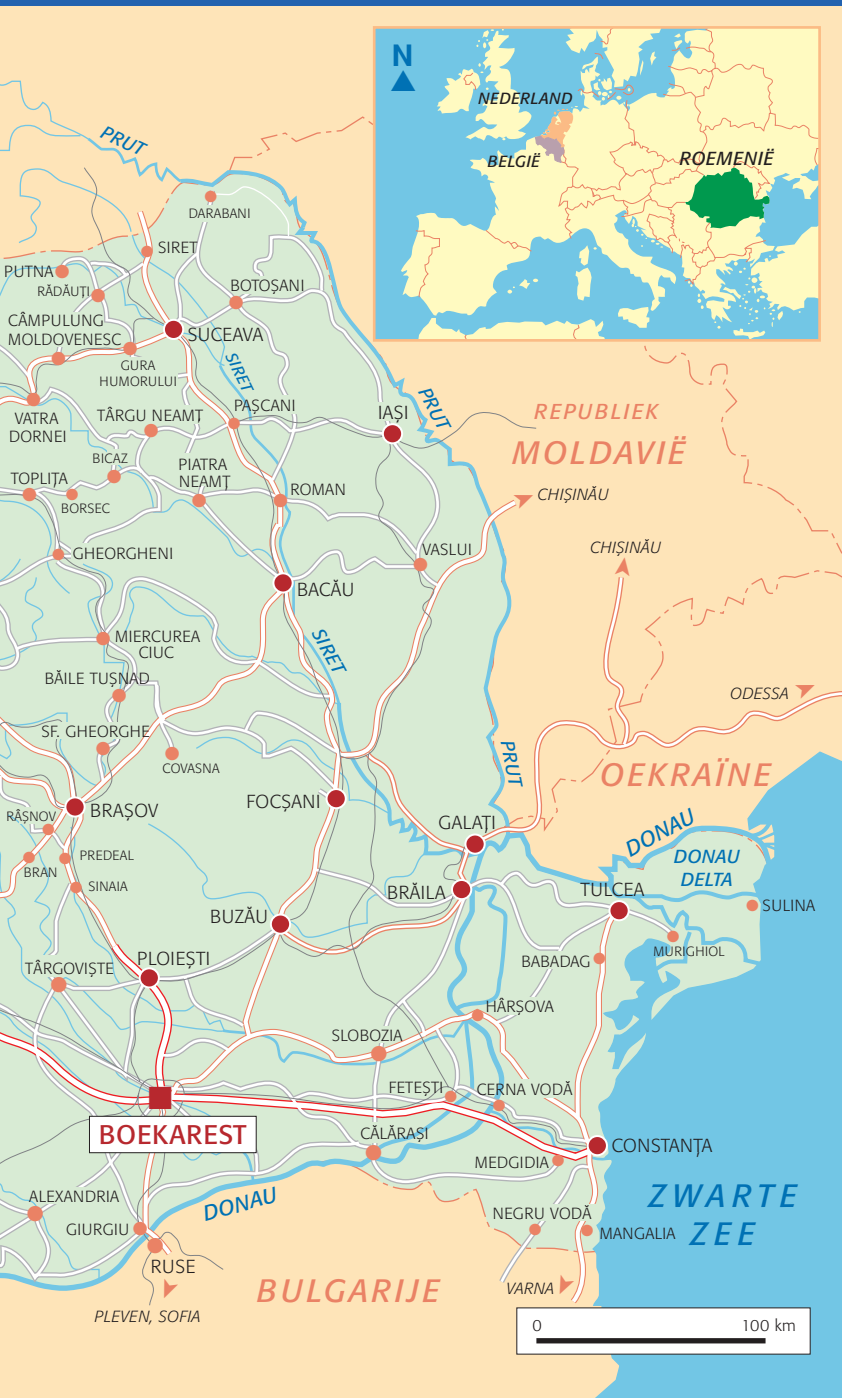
N
NEDERLAND
BELGIË
ROEMENIË

PRUT
DARABANI
SIRET
PUTNA
RĂDĂUȚI
BOTOȘANI
CÂMPULUNG MOLDOVENESC
SUCEAVA
GURA HUMORULUI
SIRET
VATRA DORNEI
TÂRGU NEAMȚ
PAȘCANI
IAȘI
PRUT
REPUBLIEK
MOLDAVIË
BICAZ
TOPLIȚA
PIATRA NEAMȚ
BORSEC
ROMAN
CHIȘINĂU
VASLUI
CHIȘINĂU
GHEORGHENI
BACĂU
MIERCUREA CIUC
SIRET
BĂILE TUȘNAD
ODESSA
SF. GHEORGHE
COVASNA
PRUT
OEKRAÏNE
BRAȘOV
RÂȘNOV
FOCȘANI
GALAȚI
DONAU
PREDEAL
DONAU DELTA
BRAN
SINAIA
BRĂILA
TULCEA
SULINA
BUZĂU
MURIGHIOL
PLOIEȘTI
BABADAG
TÂRGOVIȘTE
HÂRȘOVA
SLOBOZIA
FETEȘTI
CERNA VODĂ
BOEKAREST
CĂLĂRAȘI
CONSTANȚA
MEDGIDIA
ZWARTE ZEE
ALEXANDRIA
DONAU
NEGRU VODĂ
GIURGIU
MANGALIA
RUSE
VARNA
BULGARIJE
PLEVEN, SOFIA
0
100 km